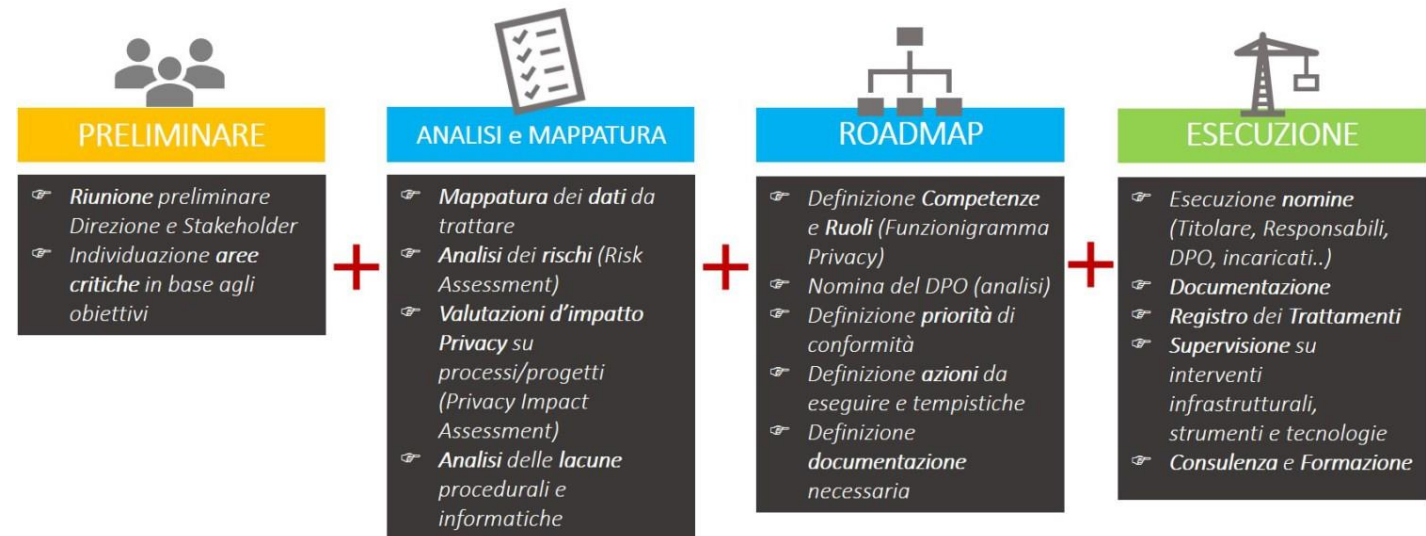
PRELIMINARE

Riunione preliminare Direzione e Stakeholder
Individuazione aree critiche in base agli obiettivi

+

ANALISI e MAPPATURA

Mappatura dei dati da trattare
Analisi dei rischi (Risk Assessment)
Valutazioni d'impatto Privacy su processi/progetti (Privacy Impact Assessment)
Analisi delle lacune procedurali e informatiche

+

ROADMAP

Definizione Competenze e Ruoli (Funzionigramma Privacy)
Nomina del DPO (analisi)
Definizione priorità di conformità
Definizione azioni da eseguire e tempistiche
Definizione documentazione necessaria

+

ESECUZIONE

Esecuzione nomine (Titolare, Responsabili, DPO, incaricati..)
Documentazione
Registro dei Trattamenti
Supervisione su interventi infrastrutturali, strumenti e tecnologie
Consulenza e Formazione